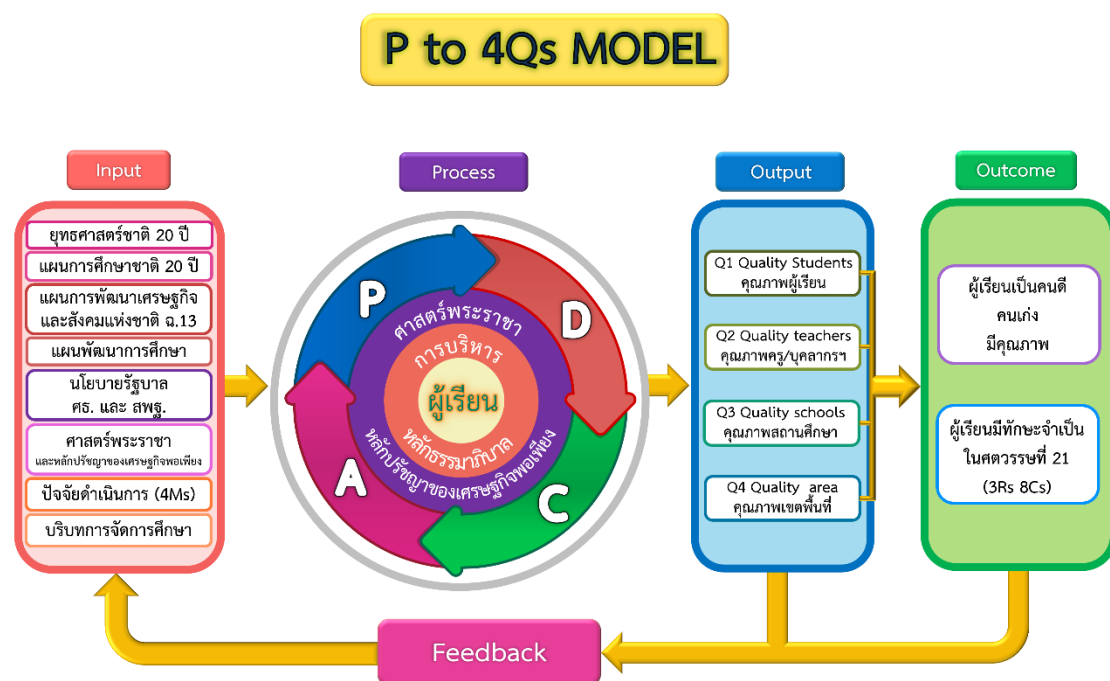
P to 4Qs MODEL

Input

ยุทธศาสตร์ชาติ 20 ปี

แผนการศึกษาชาติ 20 ปี

แผนการพัฒนาเศรษฐกิจและสังคมแห่งชาติ ฉ.13

แผนพัฒนาการศึกษา

นโยบายรัฐบาล ศธ. และ สพฐ.

ศาสตร์พระราชา และหลักปรัชญาของเศรษฐกิจพอเพียง

ปัจจัยดำเนินการ (4Ms)

บริบทการจัดการศึกษา

Process

P

D

C

A

ศาสตร์พระราชา

การบริหาร

ผู้เรียน

หลักธรรมาภิบาล

หลักปรัชญาของเศรษฐกิจพอเพียง

Output

Q1 Quality Students
คุณภาพผู้เรียน

Q2 Quality teachers
คุณภาพครู/บุคลากรฯ

Q3 Quality schools
คุณภาพสถานศึกษา

Q4 Quality area
คุณภาพเขตพื้นที่

Outcome

ผู้เรียนเป็นคนดี
คนเก่ง
มีคุณภาพ

ผู้เรียนมีทักษะจำเป็นในศตวรรษที่ 21
(3Rs 8Cs)

Feedback